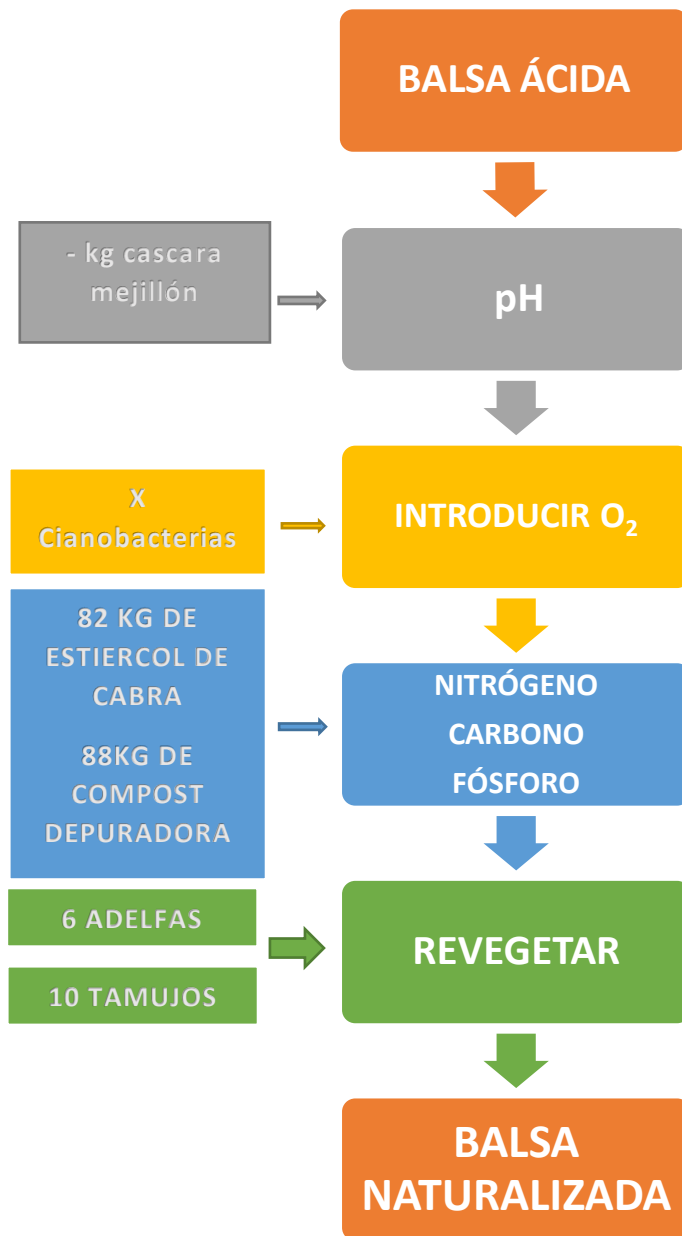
BALSA ÁCIDA

- kg cascara mejillón

pH

X Cianobacterias

INTRODUCIR $O_2$

82 KG DE ESTIERCOL DE CABRA

88KG DE COMPOST DEPURADORA

NITRÓGENO

CARBONO

FÓSFORO

6 ADELFAS

10 TAMUJOS

REVEGETAR

BALSA NATURALIZADA